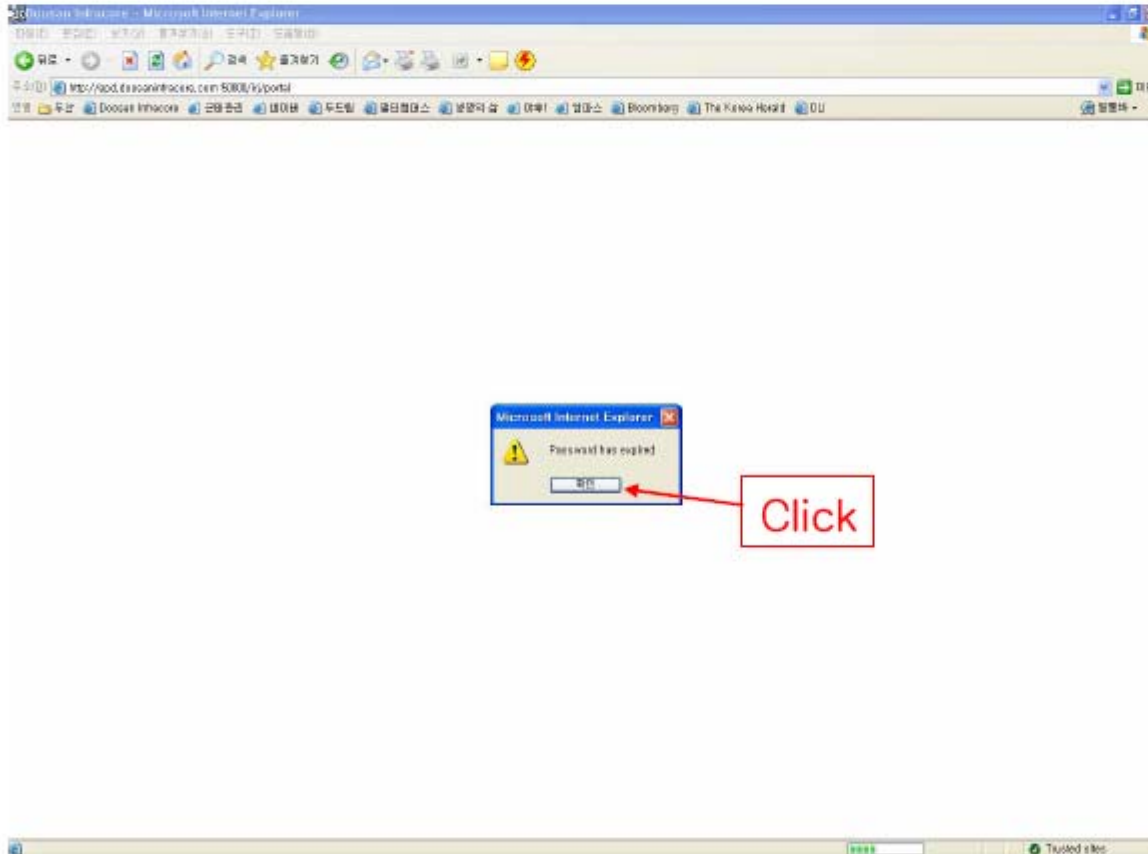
Doosan Infracore - Microsoft Internet Explorer

파일(F) 편집(E) 보기(V) 즐겨찾기(A) 도구(T) 도움말(H)

뒤로 검색 즐겨찾기

주소(D) http://epd.doosaninfracore.com:50000/irj/portal

링크 두산 Doosan Infracore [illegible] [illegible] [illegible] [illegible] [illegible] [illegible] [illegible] Bloomberg The Korea Herald DU

Microsoft Internet Explorer

Password has expired

확인

Click

Trusted sites